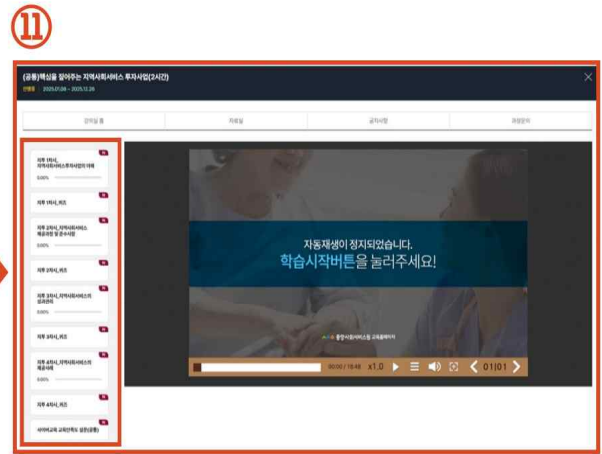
⑪

(공통)핵심을 짚어주는 지역사회서비스 투자사업(2시간)

진행중 2025.01.08 ~ 2025.12.26

강의실 홈

자료실

공지사항

과정문의

차복 1차시_ 지역사회서비스투자사업의 이해

0.00%

차복 1차시_퀴즈

차복 2차시_지역사회서비스 제공자의 업 무 수사항

0.00%

차복 2차시_퀴즈

차복 3차시_지역사회서비스의 성과관리

0.00%

차복 3차시_퀴즈

차복 4차시_지역사회서비스의 제공사례

0.00%

차복 4차시_퀴즈

서어버교육 교육만족도 설문(공통)

자동재생이 정지되었습니다.
학습시작버튼을 눌러주세요!

중앙사회서비스원 교육플랫폼

00:00 / 10:48 x1.0 01|01